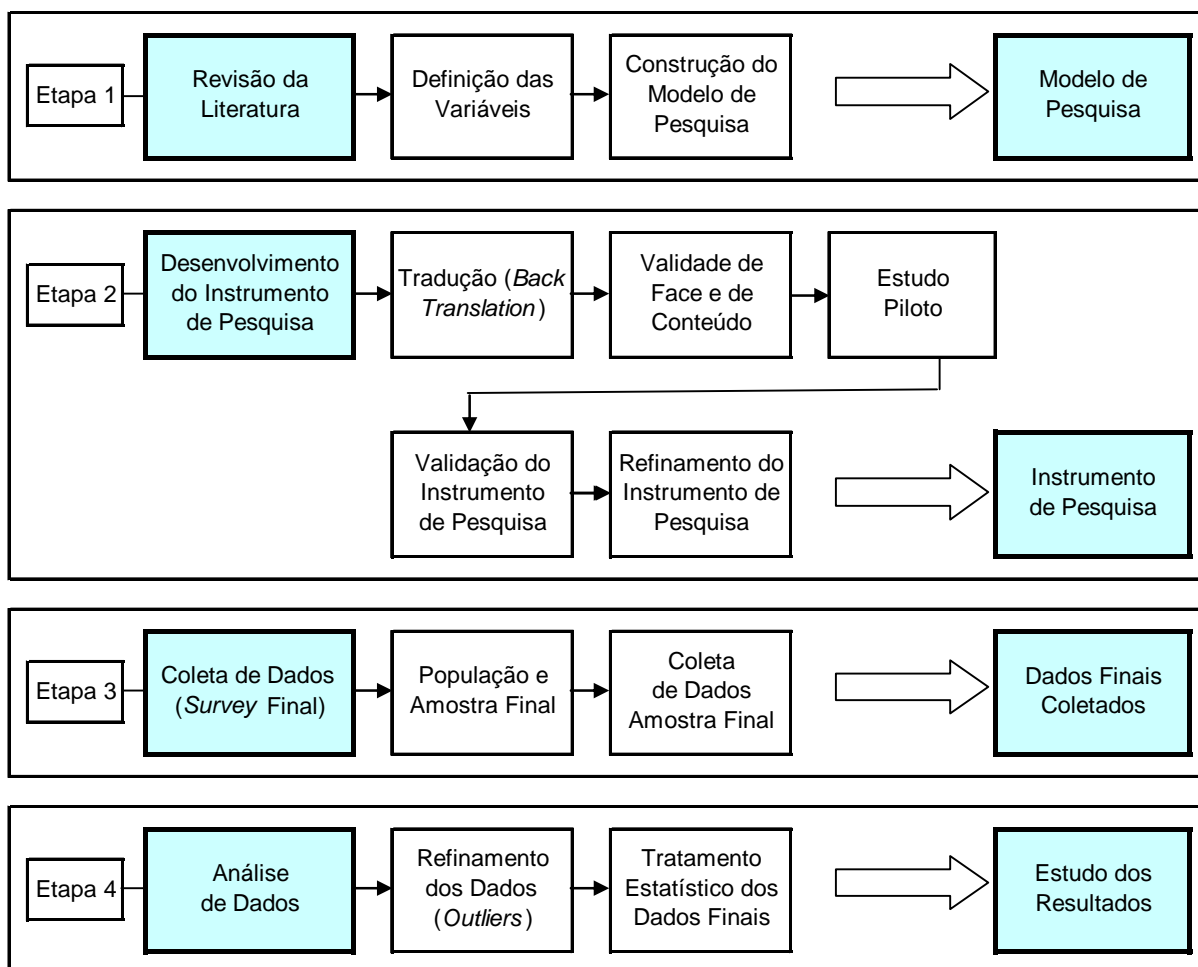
Etapa 1
Revisão da Literatura
Definição das Variáveis
Construção do Modelo de Pesquisa
Modelo de Pesquisa

Etapa 2
Desenvolvimento do Instrumento de Pesquisa
Tradução (*Back Translation*)
Validade de Face e de Conteúdo
Estudo Piloto
Validação do Instrumento de Pesquisa
Refinamento do Instrumento de Pesquisa
Instrumento de Pesquisa

Etapa 3
Coleta de Dados (*Survey* Final)
População e Amostra Final
Coleta de Dados Amostra Final
Dados Finais Coletados

Etapa 4
Análise de Dados
Refinamento dos Dados (*Outliers*)
Tratamento Estatístico dos Dados Finais
Estudo dos Resultados